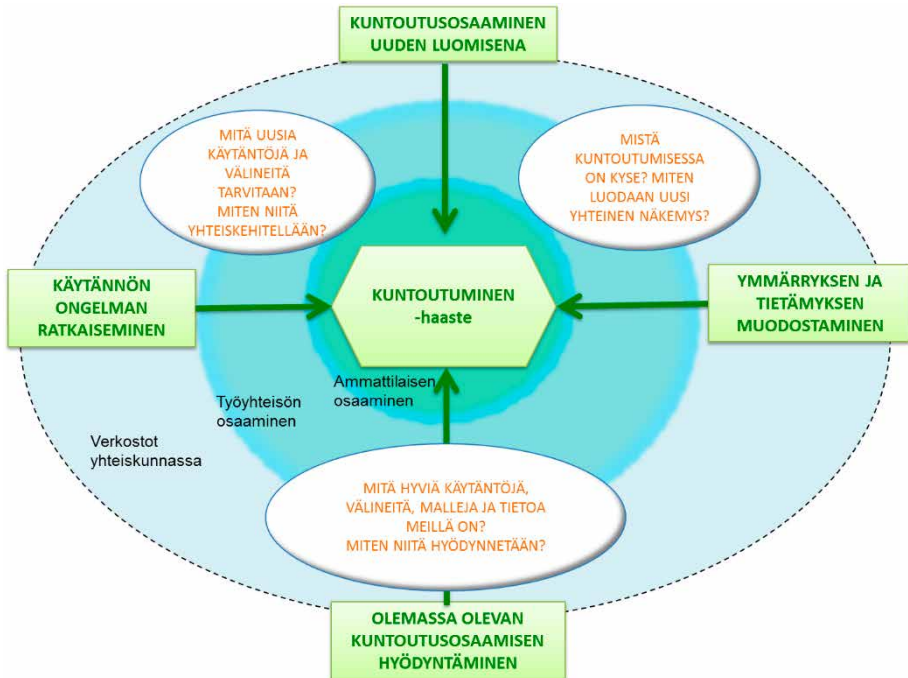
KUNTOUTUSOSAAMINEN UUDEN LUOMISENA

MITÄ UUSIA KÄYTÄNTÖJÄ JA VÄLINEITÄ TARVITAAN? MITEN NIITÄ YHTEISKEHITELLÄÄN?

MISTÄ KUNTOUTUMISESSA ON KYSE? MITEN LUODAAN UUSI YHTEINEN NÄKEMYS?

KÄYTÄNNÖN ONGELMAN RATKAISEMINEN

KUNTOUTUMINEN -haaste

YMMÄRRYKSEN JA TIETÄMYKSEN MUODOSTAMINEN

Ammattilaisen osaaminen

Työyhteisön osaaminen

Verkostot yhteiskunnassa

MITÄ HYVIÄ KÄYTÄNTÖJÄ, VÄLINEITÄ, MALLEJA JA TIETOA MEILLÄ ON? MITEN NIITÄ HYÖDYNNETÄÄN?

OLEMASSA OLEVAN KUNTOUTUSOSAAMISEN HYÖDYNTÄMINEN